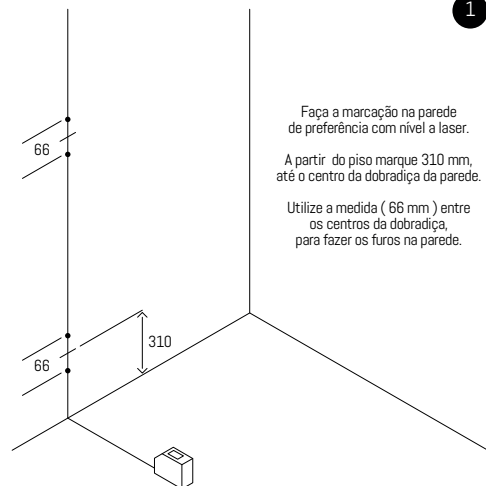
1

66

66

310

Faça a marcação na parede de preferência com nível a laser.

A partir do piso marque 310 mm, até o centro da dobradiça da parede.

Utilize a medida ( 66 mm ) entre os centros da dobradiça, para fazer os furos na parede.